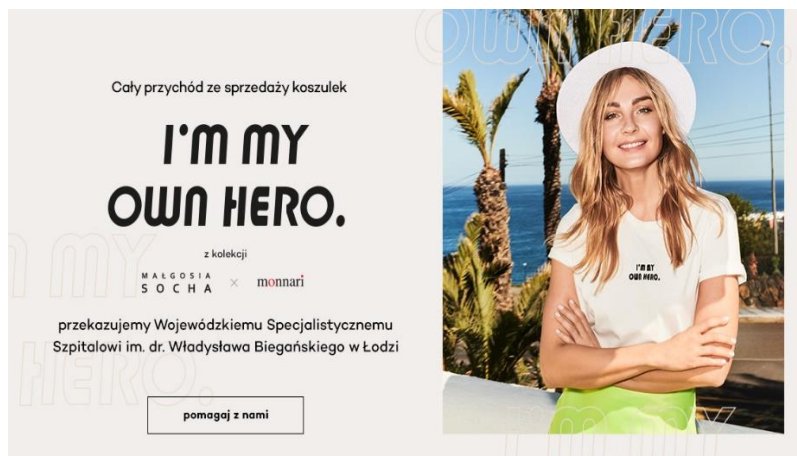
Cały przychód ze sprzedaży koszulek

I'M MY OWN HERO.

z kolekcji

MAŁGOSIA SOCHA × monnari

przekazujemy Wojewódzkiemu Specjalistycznemu Szpitalowi im. dr. Władysława Biegańskiego w Łodzi

pomagaj z nami

I'M MY OWN HERO.

I'M MY HERO.

OWN HERO.

I'M MY